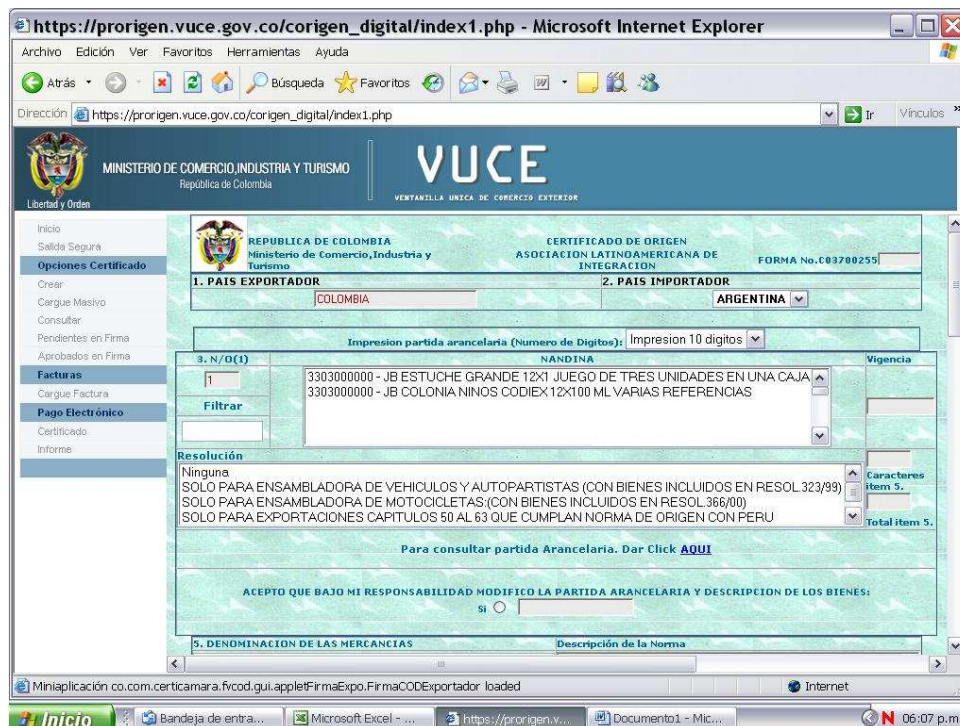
https://prorigen.vuce.gov.co/corigen_digital/index1.php - Microsoft Internet Explorer

Archivo Edición Ver Favoritos Herramientas Ayuda

Atrás Búsqueda Favoritos

Dirección https://prorigen.vuce.gov.co/corigen_digital/index1.php Ir Vínculos

MINISTERIO DE COMERCIO,INDUSTRIA Y TURISMO
República de Colombia
Libertad y Orden

VUCE
VENTANILLA UNICA DE COMERCIO EXTERIOR

Inicio
Salida Segura
Opciones Certificado
Crear
Cargue Masivo
Consultar
Pendientes en Firma
Aprobados en Firma
Facturas
Cargue Factura
Pago Electrónico
Certificado
Informe

REPUBLICA DE COLOMBIA
Ministerio de Comercio,Industria y Turismo

CERTIFICADO DE ORIGEN
ASOCIACION LATINOAMERICANA DE INTEGRACION

FORMA No.C03700255

1. PAIS EXPORTADOR
COLOMBIA

2. PAIS IMPORTADOR
ARGENTINA

Impresion partida arancelaria (Numero de Digitos): Impresion 10 digitos

| 3. N/O(1) | NANDINA | Vigencia |
|---|---|---|
| 1 | 3303000000 - JB ESTUCHE GRANDE 12X1 JUEGO DE TRES UNIDADES EN UNA CAJA<br>3303000000 - JB COLONIA NINOS CODIEX 12X100 ML VARIAS REFERENCIAS | |

Filtrar

Resolución
Ninguna
SOLO PARA ENSAMBLADORA DE VEHICULOS Y AUTOPARTISTAS (CON BIENES INCLUIDOS EN RESOL.323/99)
SOLO PARA ENSAMBLADORA DE MOTOCICLETAS:(CON BIENES INCLUIDOS EN RESOL.366/00)
SOLO PARA EXPORTACIONES CAPITULOS 50 AL 63 QUE CUMPLAN NORMA DE ORIGEN CON PERU

Caracteres item 5.
Total item 5.

Para consultar partida Arancelaria. Dar Click AQUI

ACEPTO QUE BAJO MI RESPONSABILIDAD MODIFICO LA PARTIDA ARANCELARIA Y DESCRIPCION DE LOS BIENES:
Si

5. DENOMINACION DE LAS MERCANCIAS
Descripción de la Norma

Miniaplicación co.com.certicamara.fvcod.gui.appletFirmaExpo.FirmaCODExportador loaded
Internet

Inicio
Bandeja de entra...
Microsoft Excel - ...
https://prorigen.v...
Documento1 - Mic...
06:07 p.m